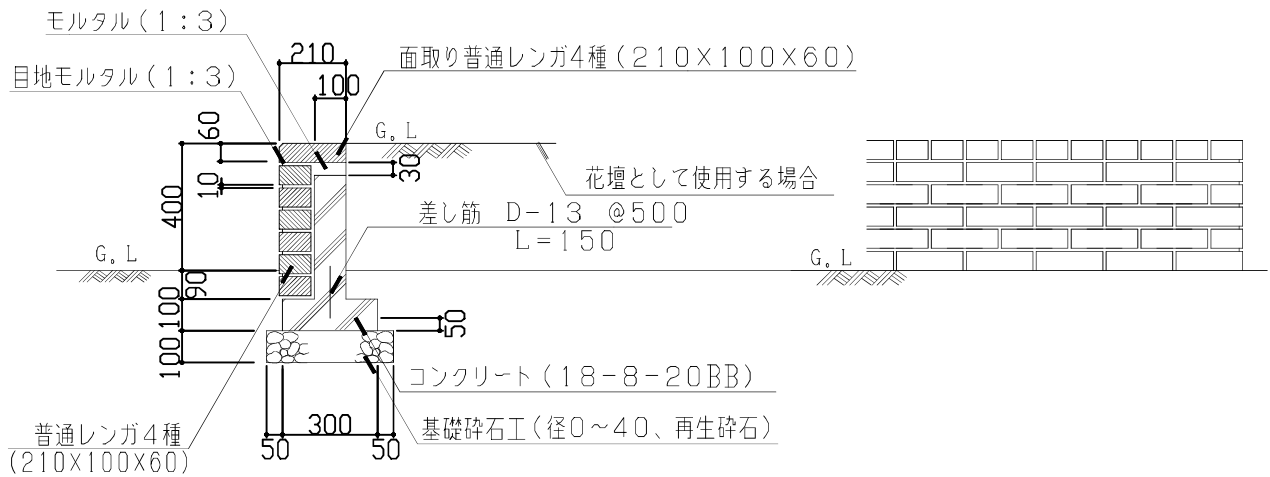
モルタル(1:3)

210

面取り普通レンガ4種(210×100×60)

目地モルタル(1:3)

100

60

G.L

30

10

花壇として使用する場合

400

差し筋 D-13 @500
L=150

G.L

G.L

90

100

50

100

コンクリート(18-8-20BB)

300

普通レンガ4種
(210×100×60)

50

50

基礎砕石工(径0~40、再生砕石)